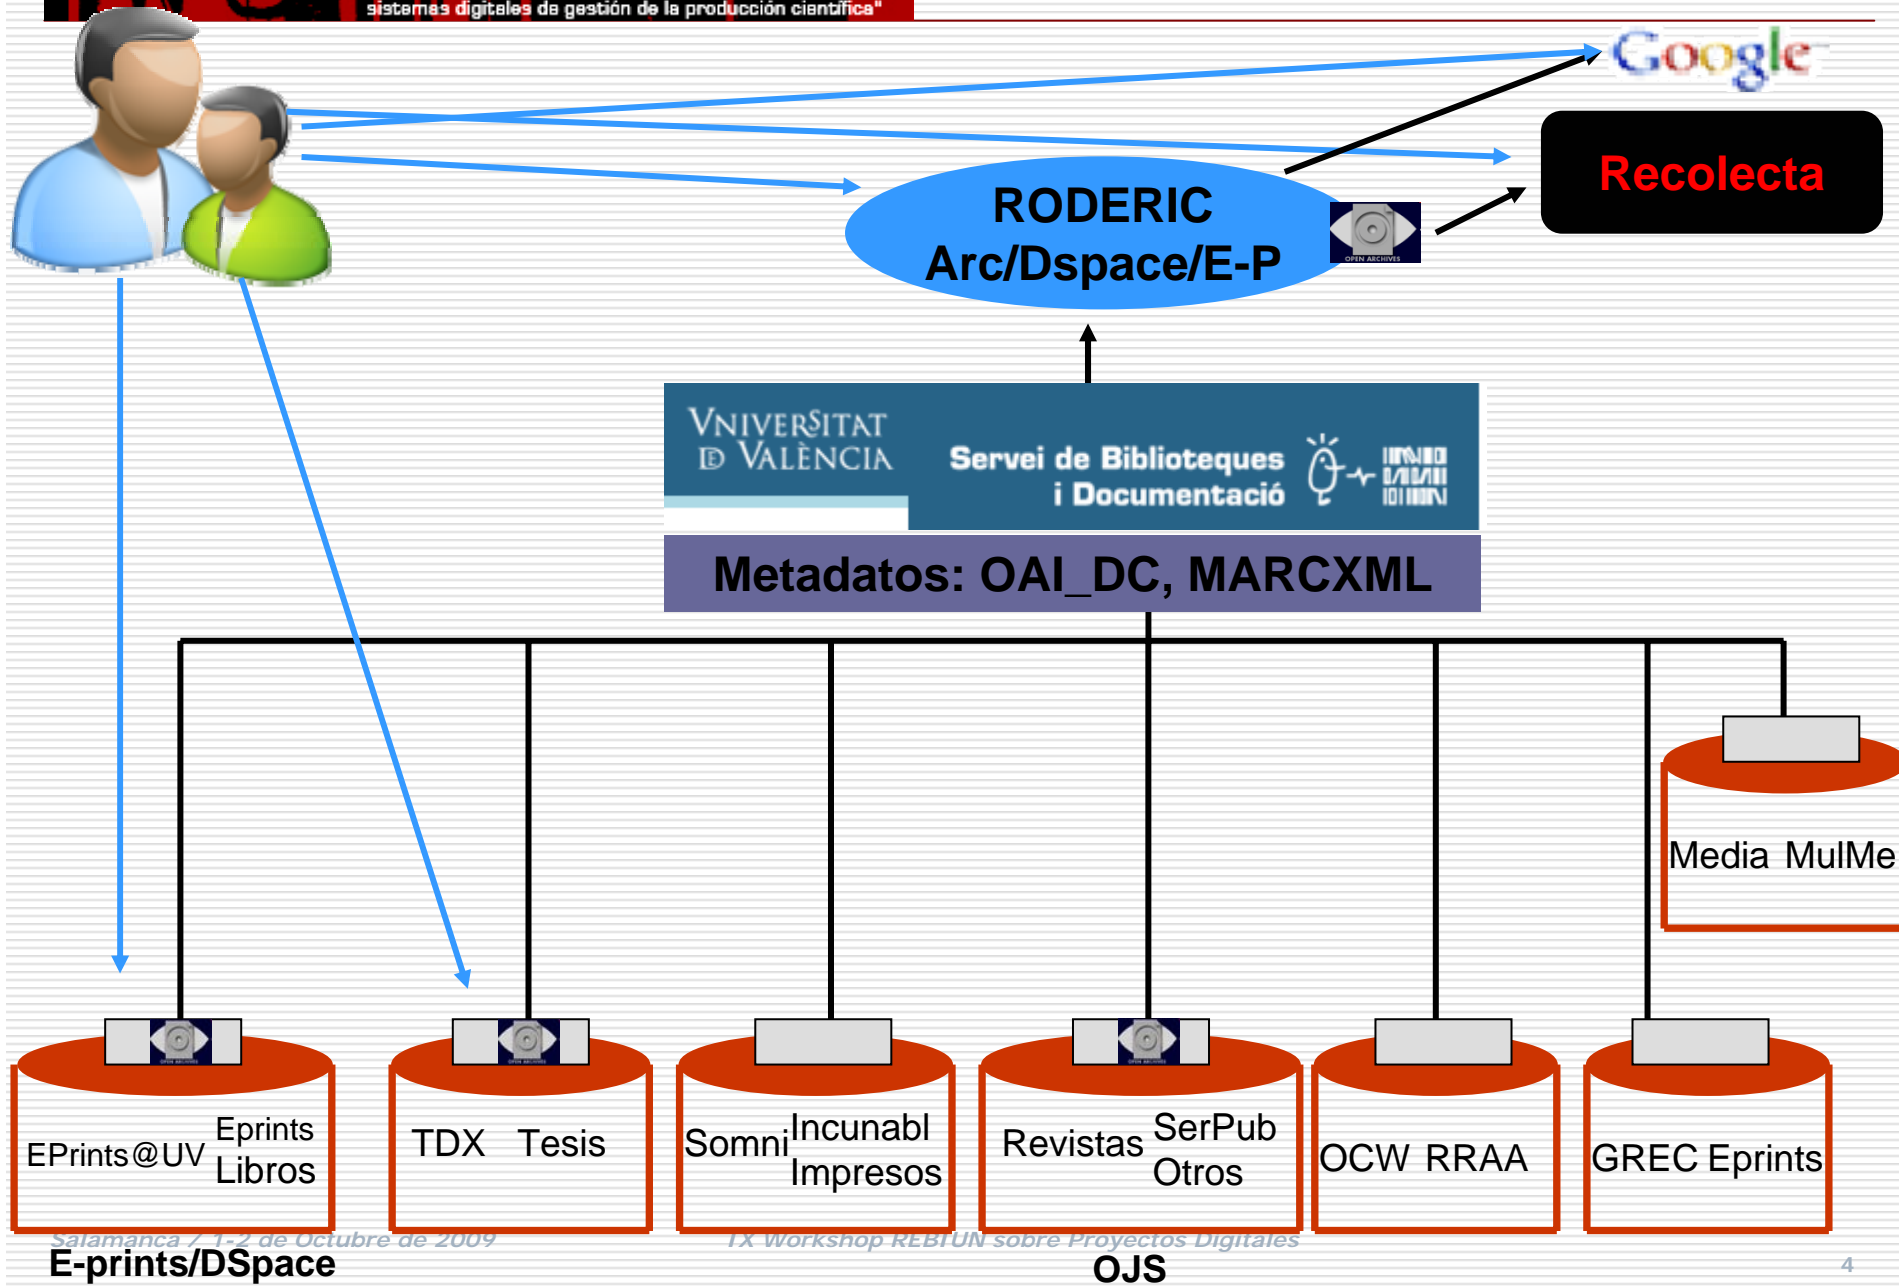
sistemas digitales de gestión de la producción científica"

Google

Recolecta

RODERIC
Arc/Dspace/E-P

VNIVERSITAT DE VALÈNCIA

Servei de Biblioteques i Documentació

Metadatos: OAI_DC, MARCXML

Media MulMe

EPrints@UV Eprints Libros

TDX Tesis

Somni Incunabl Impresos

Revistas SerPub Otros

OCW RRAA

GREC Eprints

Salamanca / 1-2 de Octubre de 2009

IX Workshop REBIUN sobre Proyectos Digitales

E-prints/DSpace

OJS

4